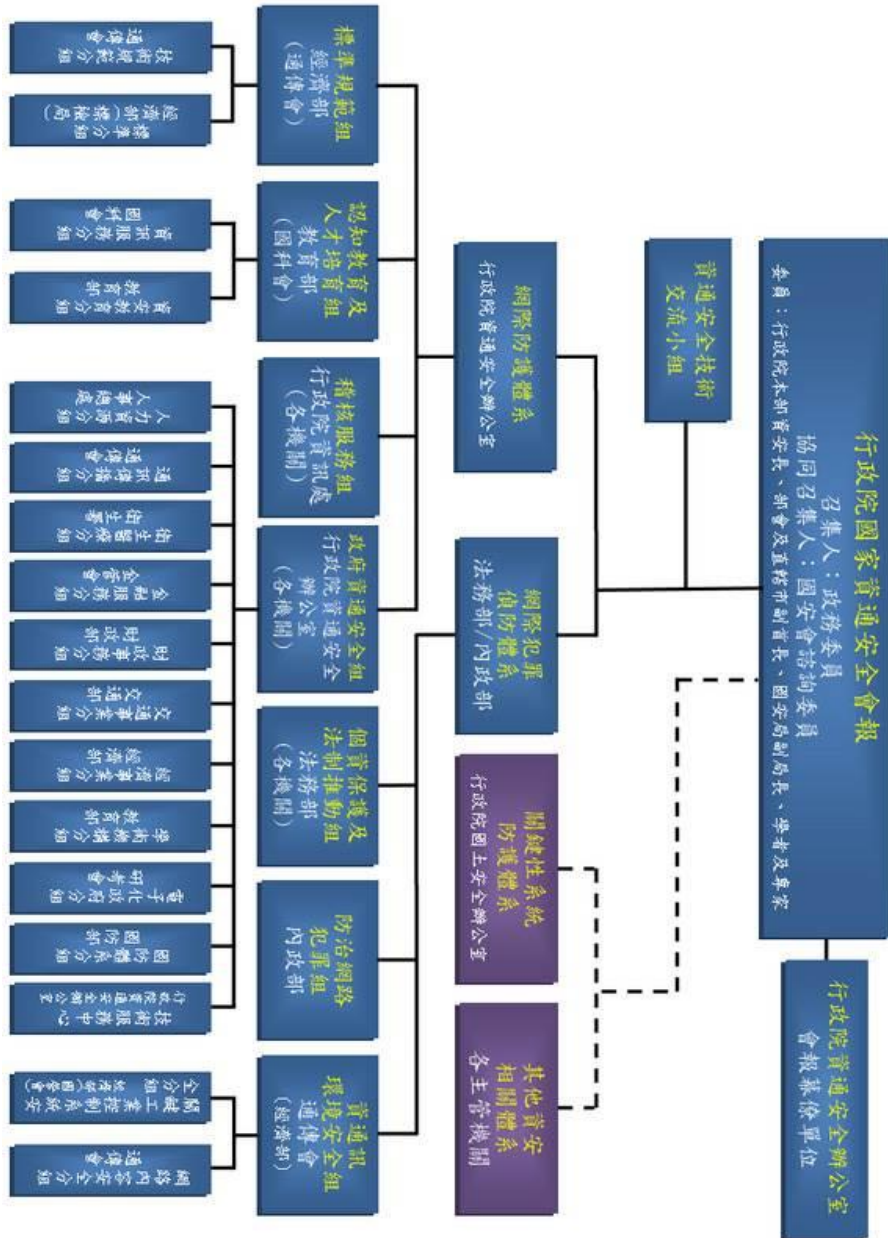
行政院國家資通安全會報
召集人：政務委員
協同召集人：國安會諮詢委員
委員：行政院本部首長、部會及直轄市副首長、國安局副局長、學者及專家

行政院資通安全辦公室
會報幕僚單位

資通安全技術交流小組

網際防護體系
行政院資通安全辦公室

網際犯罪偵防體系
法務部/內政部

關鍵性系統防護體系
行政院國土安全辦公室

其他資安相關體系
各主管機關

標準規範組
經濟部
（通傳會）

認知教育及人才培育組
教育部
（國科會）

稽核服務組
行政院資訊處
（各機關）

政府資通安全組
行政院資通安全辦公室
（各機關）

個資保護及法制推動組
法務部
（各機關）

防治網路犯罪組
內政部

資通訊環境安全組
通傳會
（經濟部）

技術規範分組
通傳會

標準分組
經濟部（標檢局）

資訊服務分組
國科會

資安教育分組
教育部

人力資源分組
人事總處

通訊傳播分組
通傳會

衛生醫療分組
衛生署

金融服務分組
金管會

財政事務分組
財政部

交通事業分組
交通部

經濟事業分組
經濟部

學術網路分組
教育部

電子化政府分組
研考會

國防體系分組
國防部

技術服務中心
行政院資通安全辦公室

關鍵工業控制系統安全分組
經濟部（國營會）

網路內容安全分組
通傳會